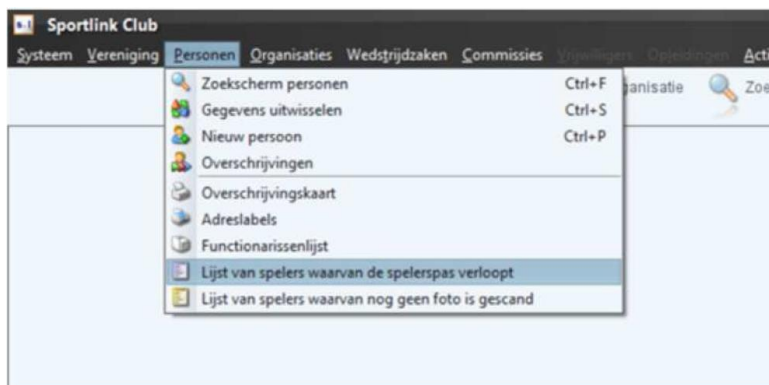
Sportlink Club

Systeem Vereniging Personen Organisaties Wedstrijdzaken Commissies Vrijwilligers Opleidingen Acti

Zoekscherm personen Ctrl+F
Gegevens uitwisselen Ctrl+S
Nieuw persoon Ctrl+P
Overschrijvingen
Overschrijvingskaart
Adreslabels
Functionarissenlijst
Lijst van spelers waarvan de spelerspas verloopt
Lijst van spelers waarvan nog geen foto is gescand

anisatie Zoe